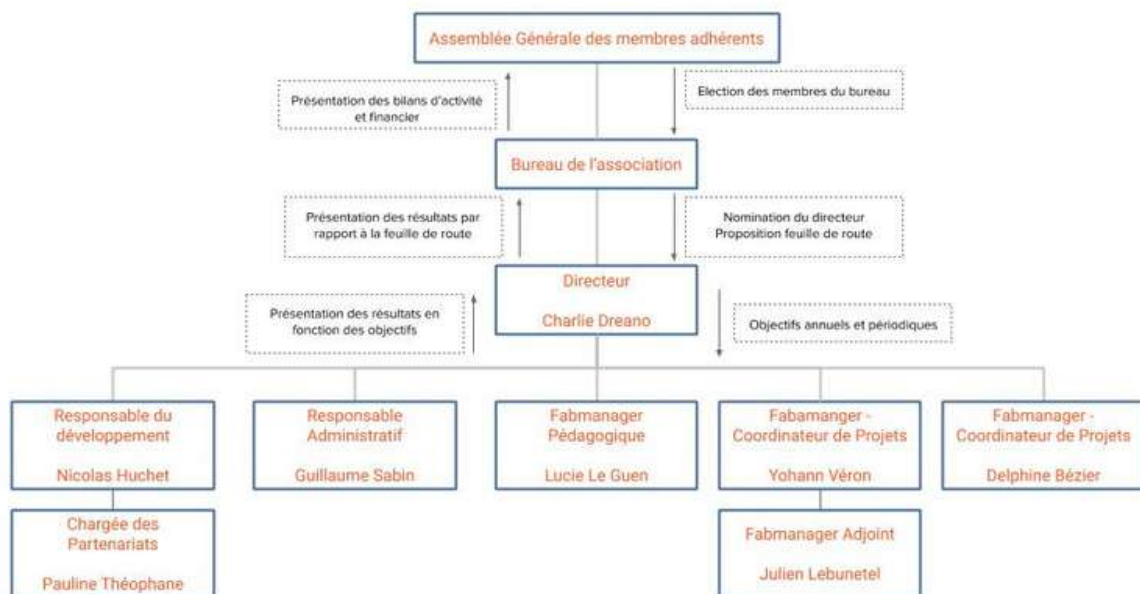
Assemblée Générale des membres adhérents

Présentation des bilans d'activité et financier

Election des membres du bureau

Bureau de l'association

Présentation des résultats par rapport à la feuille de route

Nomination du directeur
Proposition feuille de route

Directeur

Charlie Dreano

Présentation des résultats en fonction des objectifs

Objectifs annuels et périodiques

Responsable du développement

Nicolas Huchet

Responsable Administratif

Guillaume Sabin

Fabmanager Pédagogique

Lucie Le Guen

Fabamanger - Coordinateur de Projets

Yohann Véron

Fabmanager - Coordinateur de Projets

Delphine Bézier

Chargée des Partenariats

Pauline Théophane

Fabmanager Adjoint

Julien Lebunetel